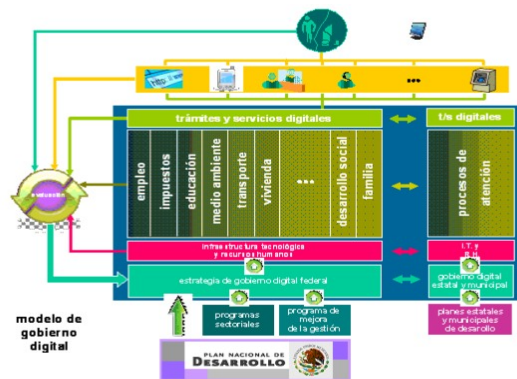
•••

trámites y servicios digitales

t/s digitales

evaluación

empleo

impuestos

educación

medio ambiente

transporte

vivienda

•••

desarrollo social

familia

procesos de atención

infraestructura tecnológica y recursos humanos

I.T. y R.H.

estrategia de gobierno digital federal

gobierno digital estatal y municipal

programas sectoriales

programa de mejora de la gestión

planes estatales y municipales de desarrollo

modelo de gobierno digital

PLAN NACIONAL DE DESARROLLO